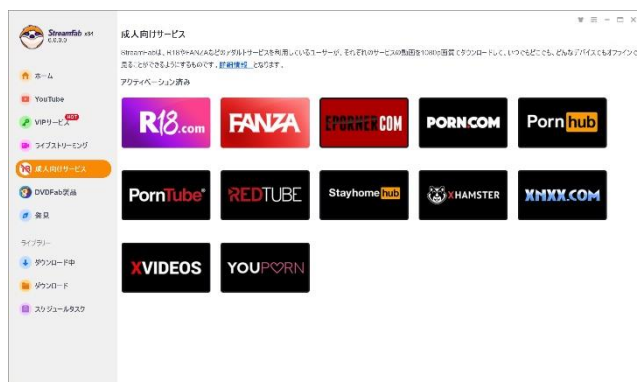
StreamFab x64
5.0.3.0

ホーム
YouTube
VIPサービス HOT
ライブストリーミング
成人向けサービス
DVDFab製品
発見

ライブラリー
ダウンロード中
ダウンロード
スケジュールタスク

成人向けサービス

StreamFabは、R18やFANZAなどのアダルトサービスを利用しているユーザーが、それぞれのサービスの動画を1080p画質でダウンロードして、いつでもどこでも、どんなデバイスでもオフラインで見ることができるようにするものです。詳細情報 となります。

アクティベーション済み

R18.com
FANZA
EPORNER.COM
PORN.COM
Porn hub
PornTube
REDTUBE
Stayhome hub
XHAMSTER
XNXX.COM
XVIDEOS
YOUPORN